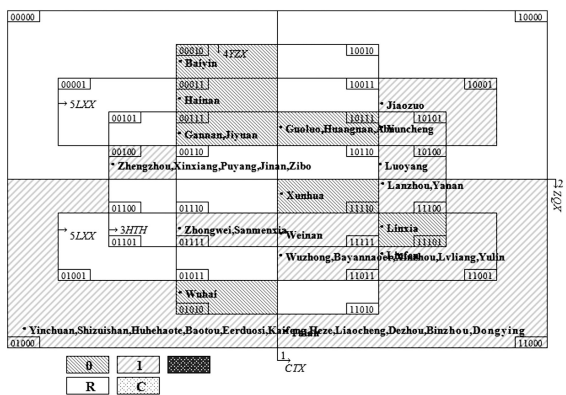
00000

10000

00010 $\downarrow$ 4YZX

10010

* Baiyin

00001

00011

10011

10001

$\rightarrow$ 5LXX

* Hainan

* Jiaozuo

00101

00111

10111

10101

* Gannan,Jiyuan

* Guoluo,Huangnan,Xi

* Yuncheng

00100

00110

10110

10100

* Zhengzhou,Xinxiang,Puyang,Jinan,Zibo

* Luoyang

* Lanzhou,Yanan

* Xunhua

11110

$\downarrow$ 2YZX

01100

01110

11100

$\rightarrow$ 5LXX

$\rightarrow$ 3HTH

* Zhongwei,Sanmenxia

Weinan

* Linxia

01101

01111

11111

11101

Xian

* Wuzhong,Bayannaoer,Shuozhou,Lvliang,Yulin

01001

01011

11011

11001

* Wuhai

01010

11010

* Yinchuan,Shizuishan,Huhehaote,Baotou,Eerduosi,Kaifeng,Heze,Liaocheng,Dezhou,Binzhou,Dongying

Yusui

01000

11000

1 CTX

0

1

R

C